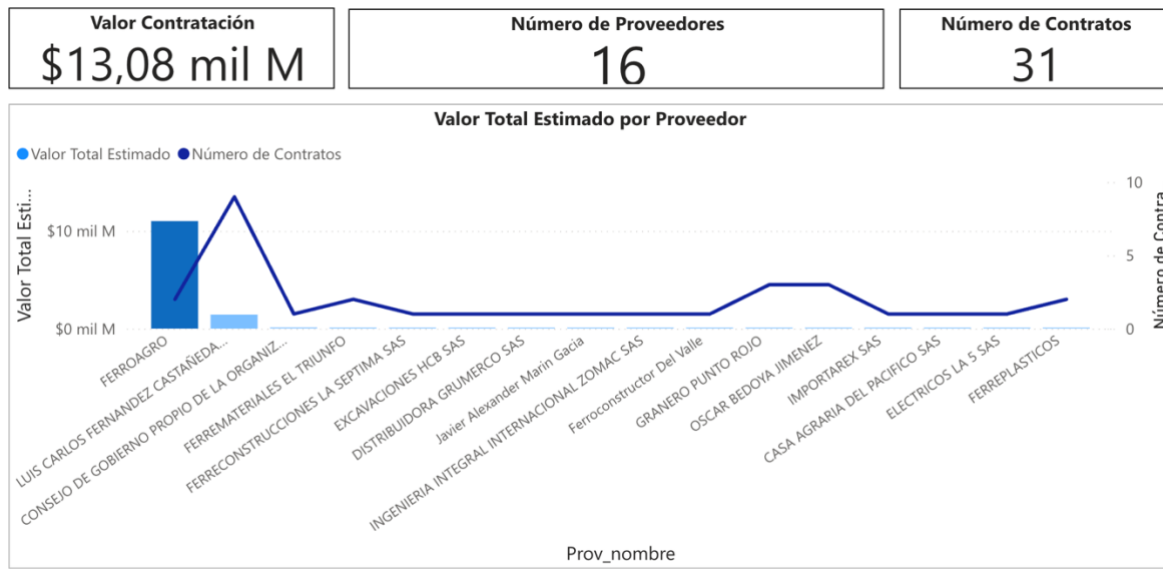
Valor Contratación
$13,08 mil M

Número de Proveedores
16

Número de Contratos
31

Valor Total Estimado por Proveedor

Valor Total Estimado   Número de Contratos

Valor Total Esti...

$10 mil M
$0 mil M

10
5
0

Número de Contra...

FERROAGRO
LUIS CARLOS FERNANDEZ CASTAÑEDA...
CONSEJO DE GOBIERNO PROPIO DE LA ORGANIZ...
FERREMATERIALES EL TRIUNFO
FERRECONSTRUCCIONES LA SEPTIMA SAS
EXCAVACIONES HCB SAS
DISTRIBUIDORA GRUMERCO SAS
Javier Alexander Marín Gacia
INGENIERIA INTEGRAL INTERNACIONAL ZOMAC SAS
Ferroconstructor Del Valle
GRANERO PUNTO ROJO
OSCAR BEDOYA JIMENEZ
IMPORTAREX SAS
CASA AGRARIA DEL PACIFICO SAS
ELECTRICOS LA 5 SAS
FERREPLASTICOS

Prov_nombre